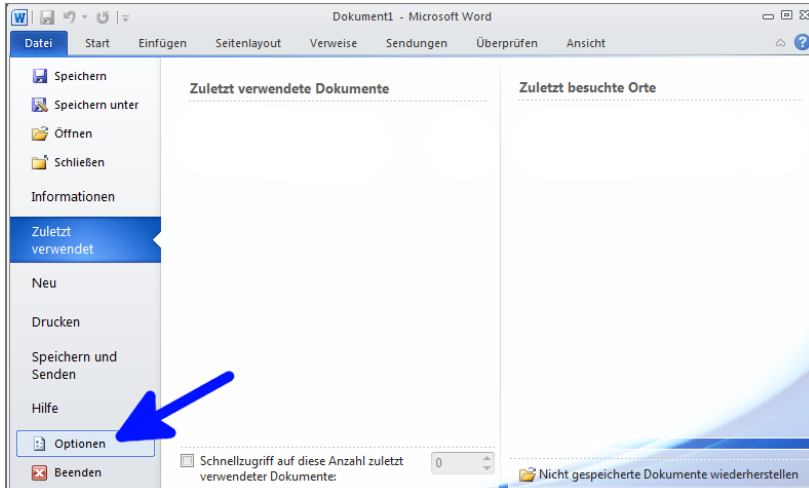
Dokument1 - Microsoft Word

Datei Start Einfügen Seitenlayout Verweise Sendungen Überprüfen Ansicht

Speichern
Speichern unter
Öffnen
Schließen
Informationen
Zuletzt verwendet
Neu
Drucken
Speichern und Senden
Hilfe
Optionen
Beenden

Zuletzt verwendete Dokumente

Zuletzt besuchte Orte

Schnellzugriff auf diese Anzahl zuletzt verwendeter Dokumente: 0

Nicht gespeicherte Dokumente wiederherstellen